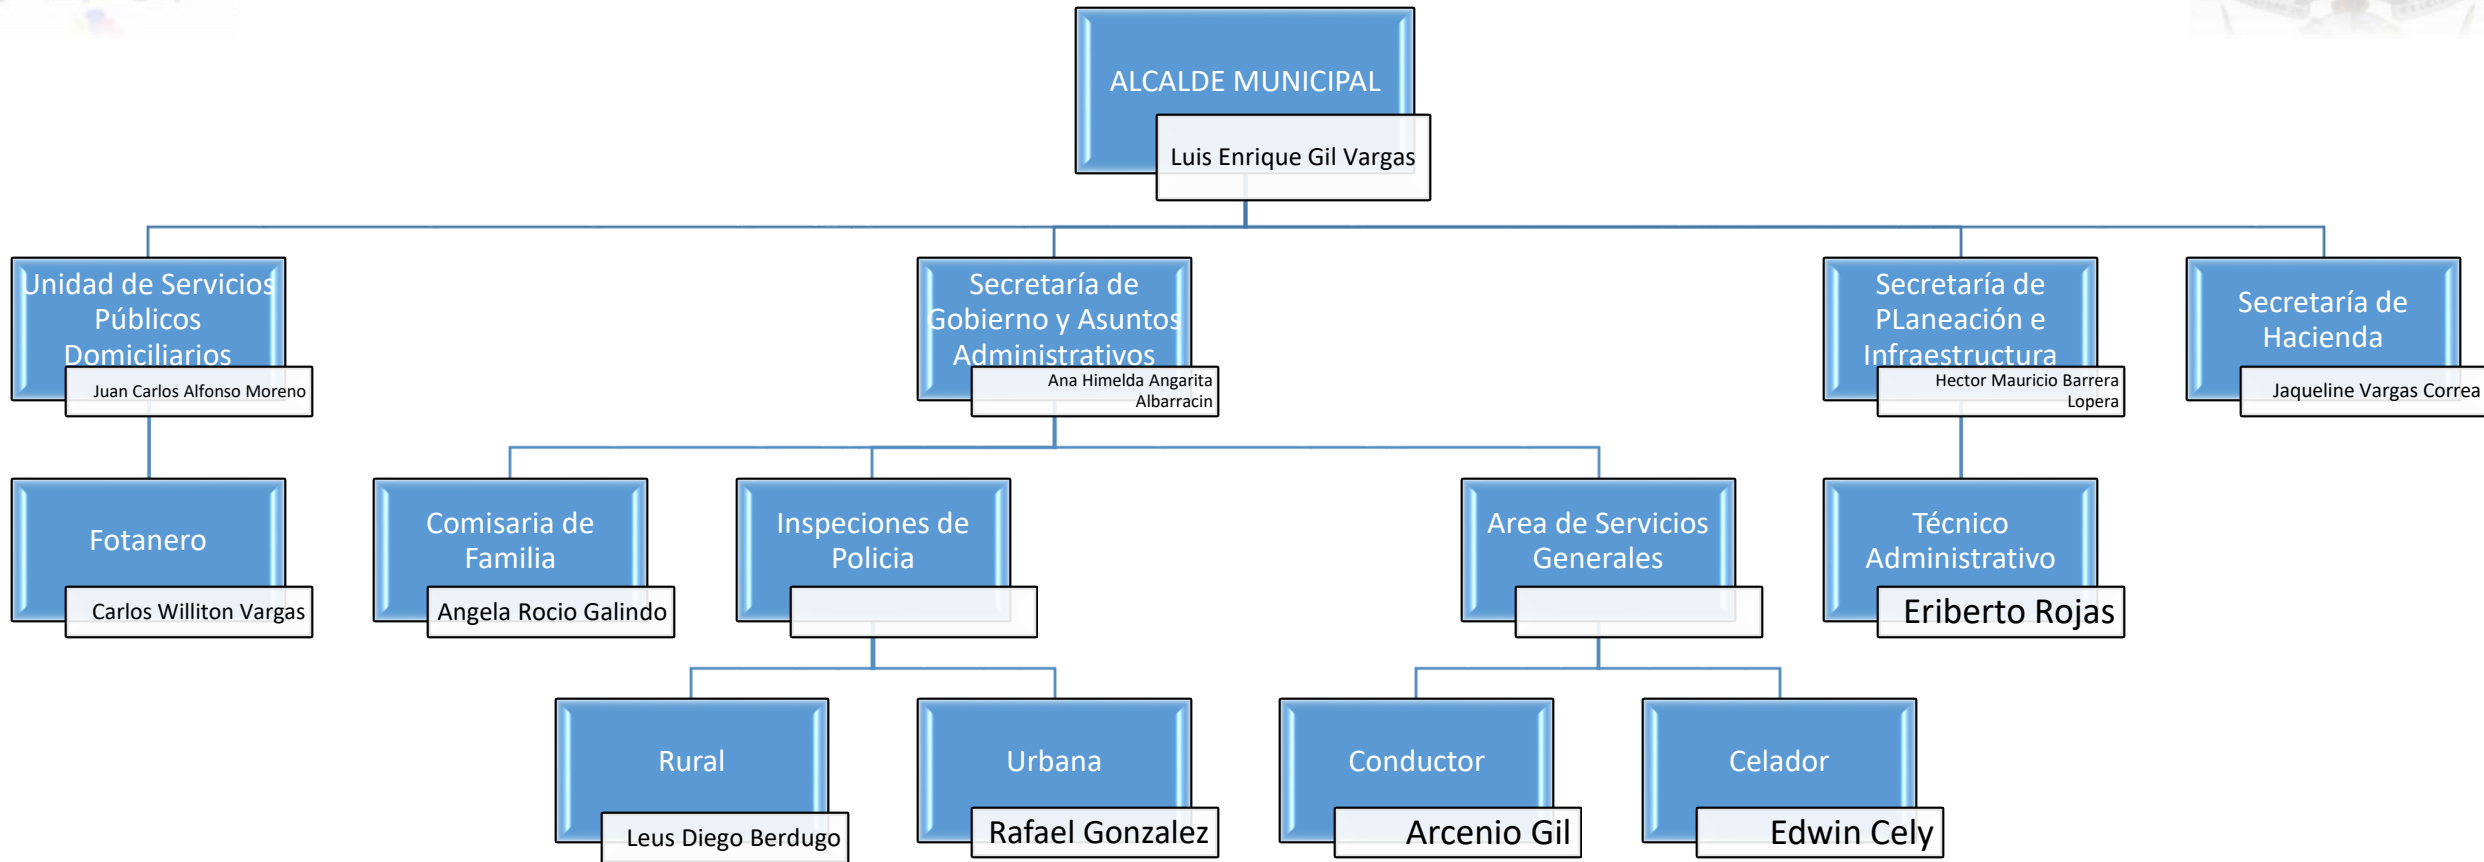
ALCALDE MUNICIPAL
Luis Enrique Gil Vargas

Unidad de Servicios Públicos Domiciliarios
Juan Carlos Alfonso Moreno

Secretaría de Gobierno y Asuntos Administrativos
Ana Himelda Angarita Albarracin

Secretaría de PLaneación e Infraestructura
Hector Mauricio Barrera Lopera

Secretaría de Hacienda
Jaqueline Vargas Correa

Fotanero
Carlos Williton Vargas

Comisaria de Familia
Angela Rocio Galindo

Inspeciones de Policia

Area de Servicios Generales

Técnico Administrativo
Eriberto Rojas

Rural
Leus Diego Berdugo

Urbana
Rafael Gonzalez

Conductor
Arcenio Gil

Celador
Edwin Cely